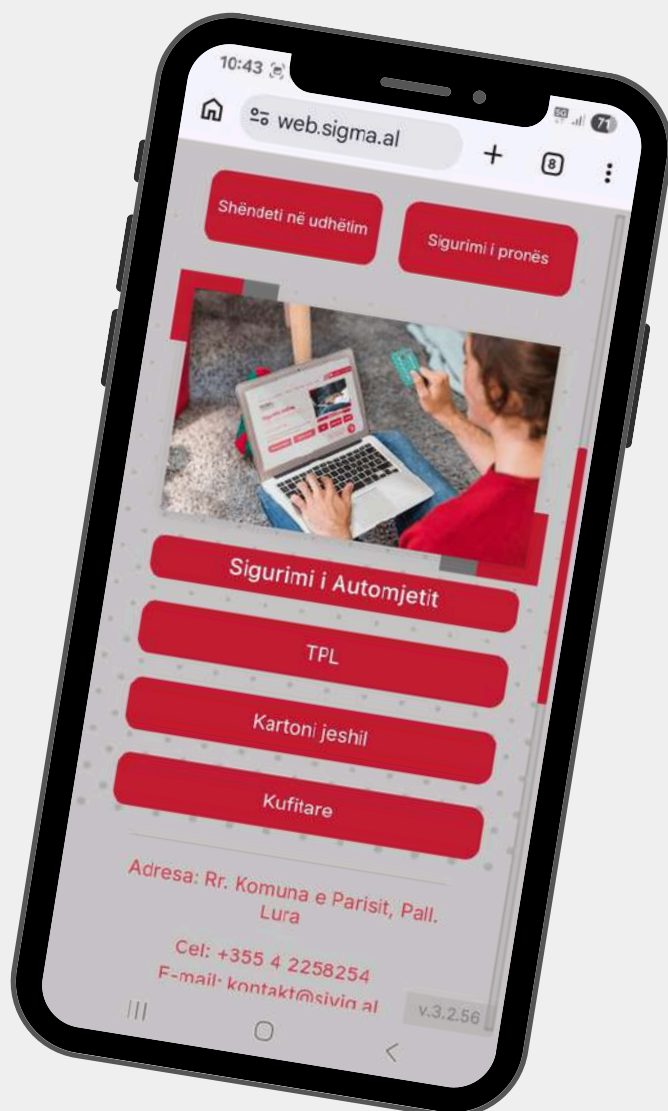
10:43

web.sigma.al

+

8

Shëndeti në udhëtim

Sigurimi i pronës

Sigurimi i Automjetit

TPL

Kartoni jeshil

Kufitare

Adresa: Rr. Komuna e Parisit, Pall. Lura

Cel: +355 4 2258254

E-mail: kontakt@sivig.al

v.3.2.56